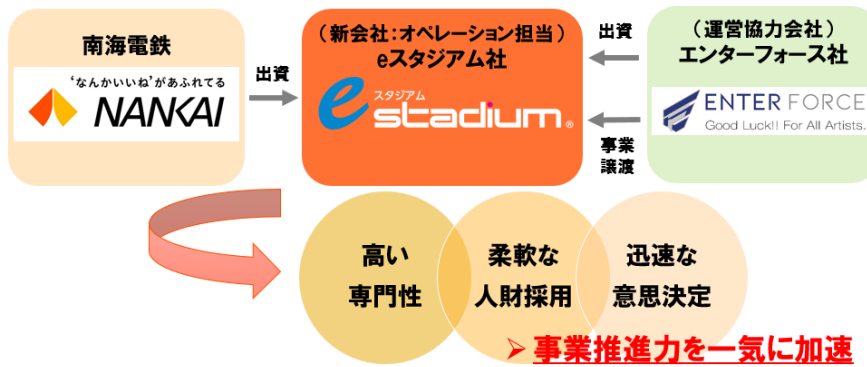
南海電鉄

"なんかいいね"があふれてる

NANKAI

出資

（新会社：オペレーション担当）
eスタジアム社

スタジアム
e stadium®

出資

事業
譲渡

（運営協力会社）
エンターフォース社

ENTER FORCE
Good Luck!! For All Artists.

高い
専門性

柔軟な
人財採用

迅速な
意思決定

➢ 事業推進力を一気に加速